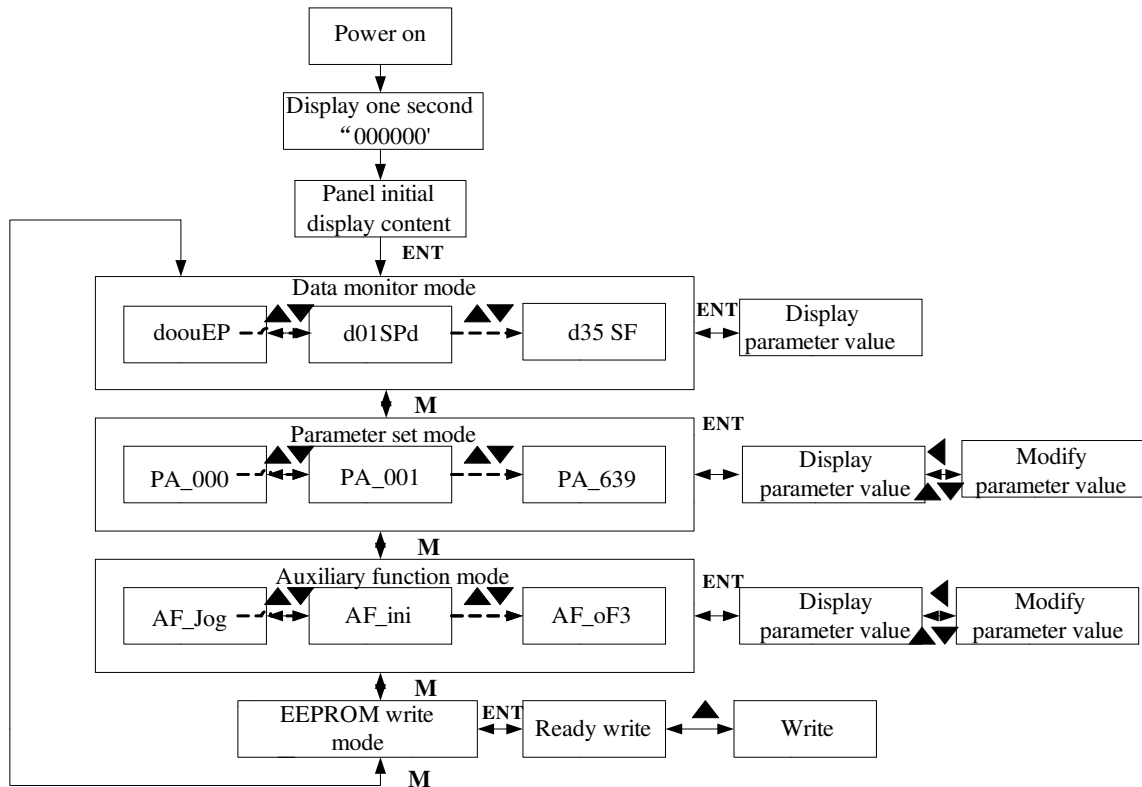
Power on

Display one second “000000'

Panel initial display content

ENT

Data monitor mode

doouEP

d01SPd

d35 SF

ENT

Display parameter value

M

ENT

Parameter set mode

PA_000

PA_001

PA_639

Display parameter value

Modify parameter value

M

Auxiliary function mode

ENT

AF_Jog

AF_ini

AF_oF3

Display parameter value

Modify parameter value

M

EEPROM write mode

ENT

Ready write

Write

M